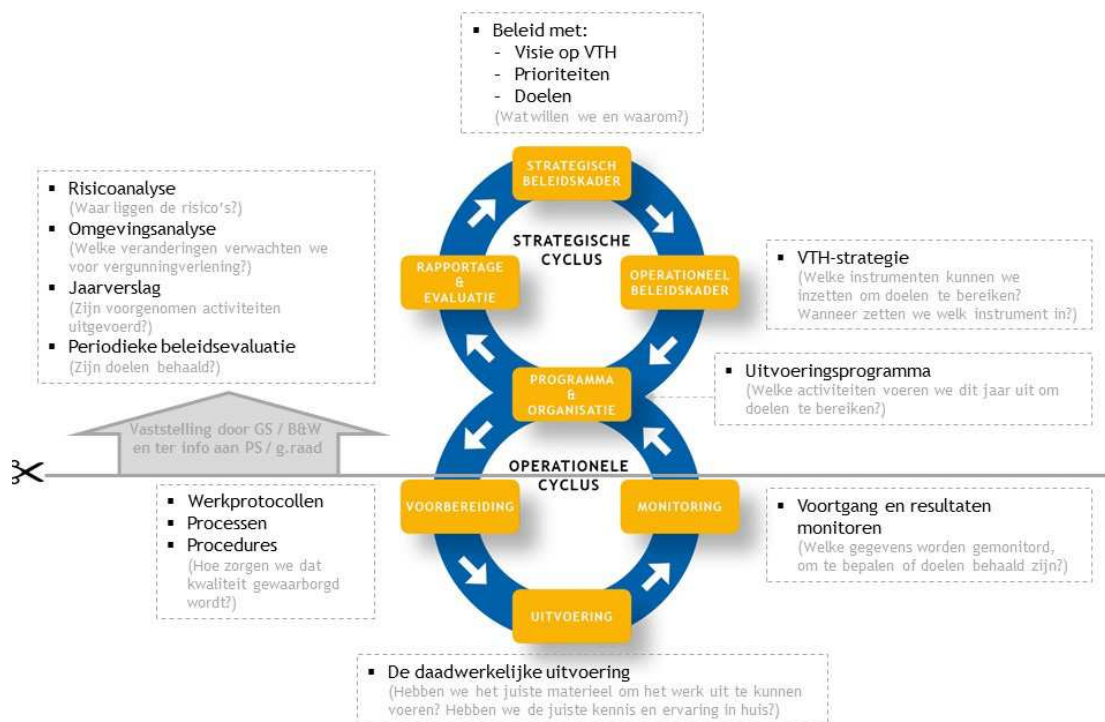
▪ Beleid met:
- Visie op VTH
- Prioriteiten
- Doelen
(Wat willen we en waarom?)

STRATEGISCH BELEIDSKADER

▪ Risicoanalyse
(Waar liggen de risico's?)
▪ Omgevingsanalyse
(Welke veranderingen verwachten we voor vergunningverlening?)
▪ Jaarverslag
(Zijn voorgenomen activiteiten uitgevoerd?)
▪ Periodieke beleidsevaluatie
(Zijn doelen behaald?)

STRATEGISCHE CYCLUS

RAPPORTAGE & EVALUATIE

OPERATIONEEL BELEIDSKADER

▪ VTH-strategie
(Welke instrumenten kunnen we inzetten om doelen te bereiken? Wanneer zetten we welk instrument in?)

PROGRAMMA & ORGANISATIE

▪ Uitvoeringsprogramma
(Welke activiteiten voeren we dit jaar uit om doelen te bereiken?)

Vaststelling door GS / B&W en ter info aan PS / g.raad

OPERATIONELE CYCLUS

VOORBEREIDING

MONITORING

▪ Werkprotocollen
▪ Processen
▪ Procedures
(Hoe zorgen we dat kwaliteit gewaarborgd wordt?)

▪ Voortgang en resultaten monitoren
(Welke gegevens worden gemonitord, om te bepalen of doelen behaald zijn?)

UITVOERING

▪ De daadwerkelijke uitvoering
(Hebben we het juiste materieel om het werk uit te kunnen voeren? Hebben we de juiste kennis en ervaring in huis?)